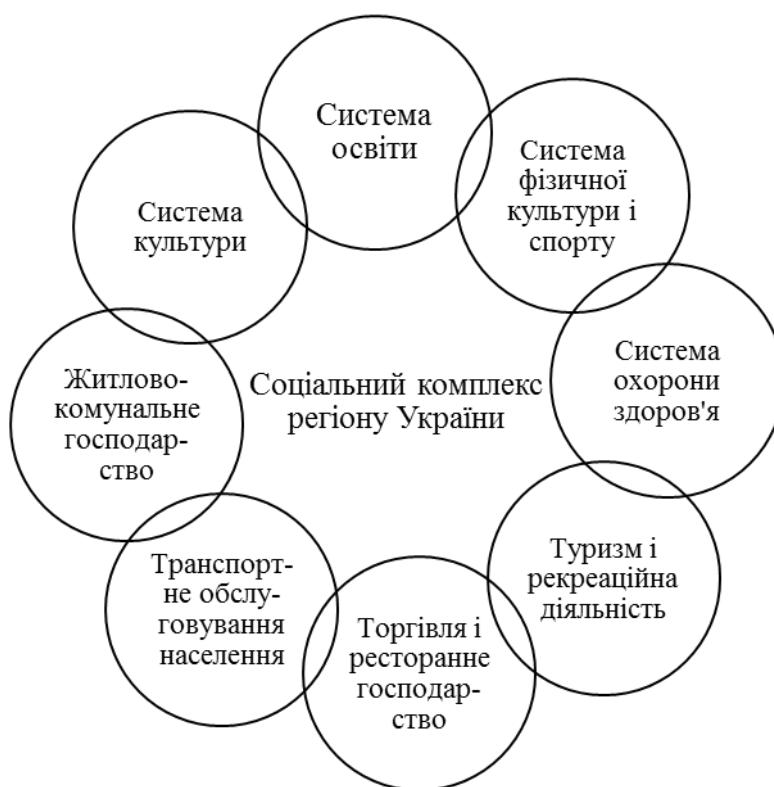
Система освіти

Система фізичної культури і спорту

Система охорони здоров'я

Туризм і рекреаційна діяльність

Торгівля і ресторанне господарство

Транспортне обслуговування населення

Житлово-комунальне господарство

Система культури

Соціальний комплекс регіону України